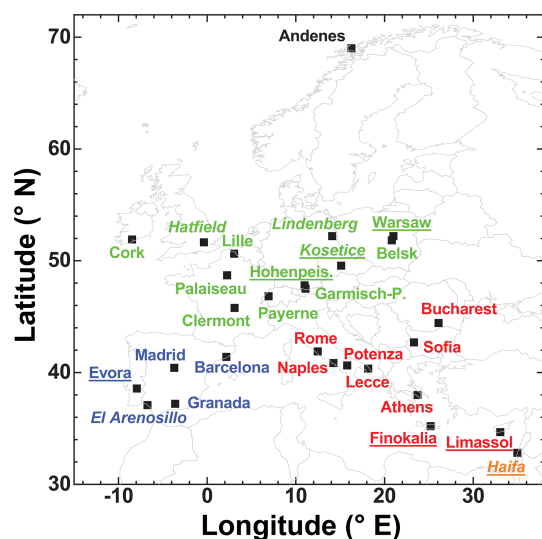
Andenes

Hatfield
Lille
Cork
Lindenberg
Kosetice
Warsaw
Belsk
Hohenpeis.
Palaiseau
Garmisch-P.
Payerne
Clermont
Bucharest
Rome
Madrid
Potenza
Sofia
Evora
Barcelona
Naples
Lecce
Granada
Athens
El Arenosillo
Finokalia
Limassol
Haifa

70
60
50
40
30
Latitude (° N)

-10
0
10
20
30
Longitude (° E)